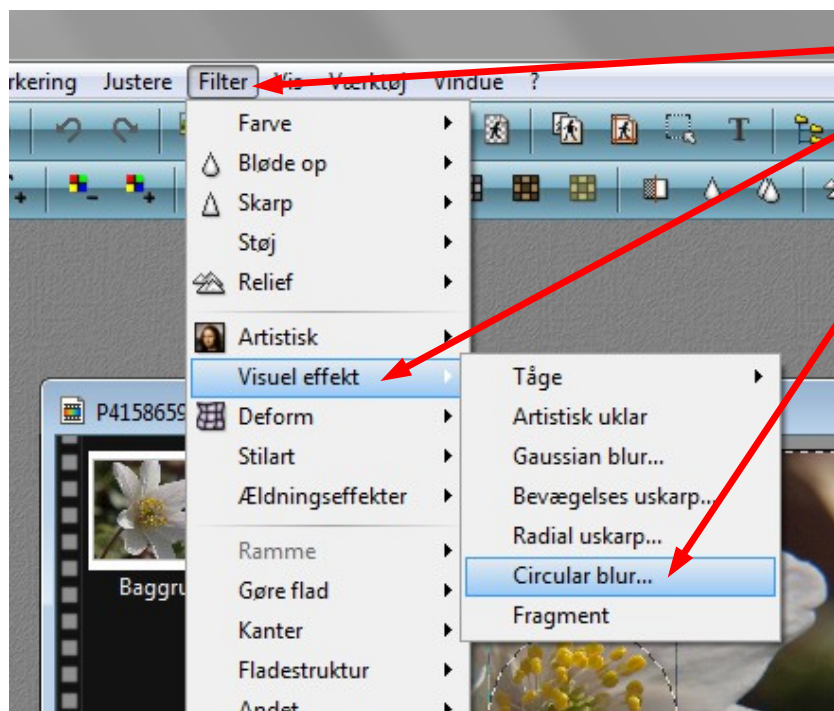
rkering Justere Filter Vis Værktøj Vindue ?

Farve
Bløde op
Skarp
Støj
Relief
Artistisk
Visuel effekt
Deform
Stilart
Ældningseffekter
Ramme
Gøre flad
Kanter
Fladestruktur
Andet

Tåge
Artistisk uklar
Gaussian blur...
Bevægelses uskarp...
Radial uskarp...
Circular blur...
Fragment

P4158659
Baggru